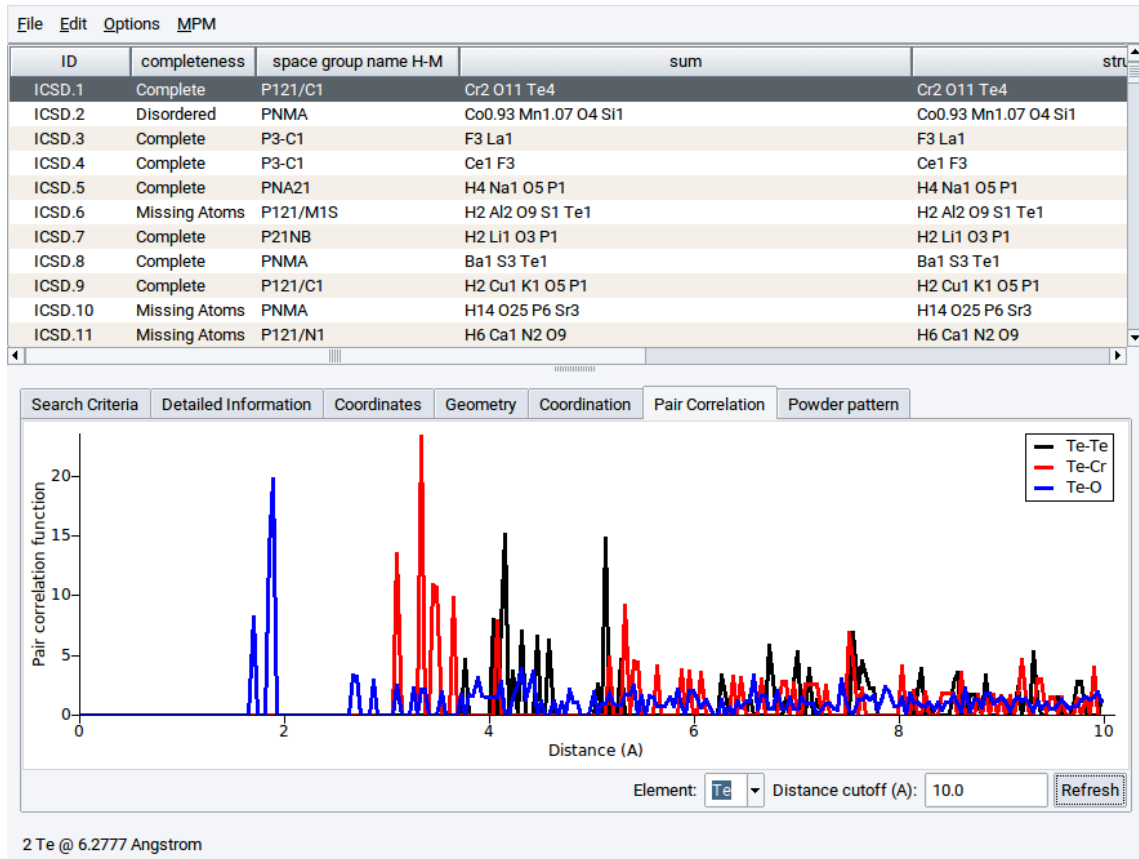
File Edit Options MPM

| ID | completeness | space group name H-M | sum | stru |
|---|---|---|---|---|
| ICSD.1 | Complete | P121/C1 | Cr2 O11 Te4 | Cr2 O11 Te4 |
| ICSD.2 | Disordered | PNMA | Co0.93 Mn1.07 O4 Si1 | Co0.93 Mn1.07 O4 Si1 |
| ICSD.3 | Complete | P3-C1 | F3 La1 | F3 La1 |
| ICSD.4 | Complete | P3-C1 | Ce1 F3 | Ce1 F3 |
| ICSD.5 | Complete | PNA21 | H4 Na1 O5 P1 | H4 Na1 O5 P1 |
| ICSD.6 | Missing Atoms | P121/M1S | H2 Al2 O9 S1 Te1 | H2 Al2 O9 S1 Te1 |
| ICSD.7 | Complete | P21NB | H2 Li1 O3 P1 | H2 Li1 O3 P1 |
| ICSD.8 | Complete | PNMA | Ba1 S3 Te1 | Ba1 S3 Te1 |
| ICSD.9 | Complete | P121/C1 | H2 Cu1 K1 O5 P1 | H2 Cu1 K1 O5 P1 |
| ICSD.10 | Missing Atoms | PNMA | H14 O25 P6 Sr3 | H14 O25 P6 Sr3 |
| ICSD.11 | Missing Atoms | P121/N1 | H6 Ca1 N2 O9 | H6 Ca1 N2 O9 |

Search Criteria | Detailed Information | Coordinates | Geometry | Coordination | Pair Correlation | Powder pattern

Te-Te
Te-Cr
Te-O

Pair correlation function
0 5 10 15 20
0 2 4 6 8 10
Distance (A)

Element: Te Distance cutoff (A): 10.0 Refresh

2 Te @ 6.2777 Angstrom